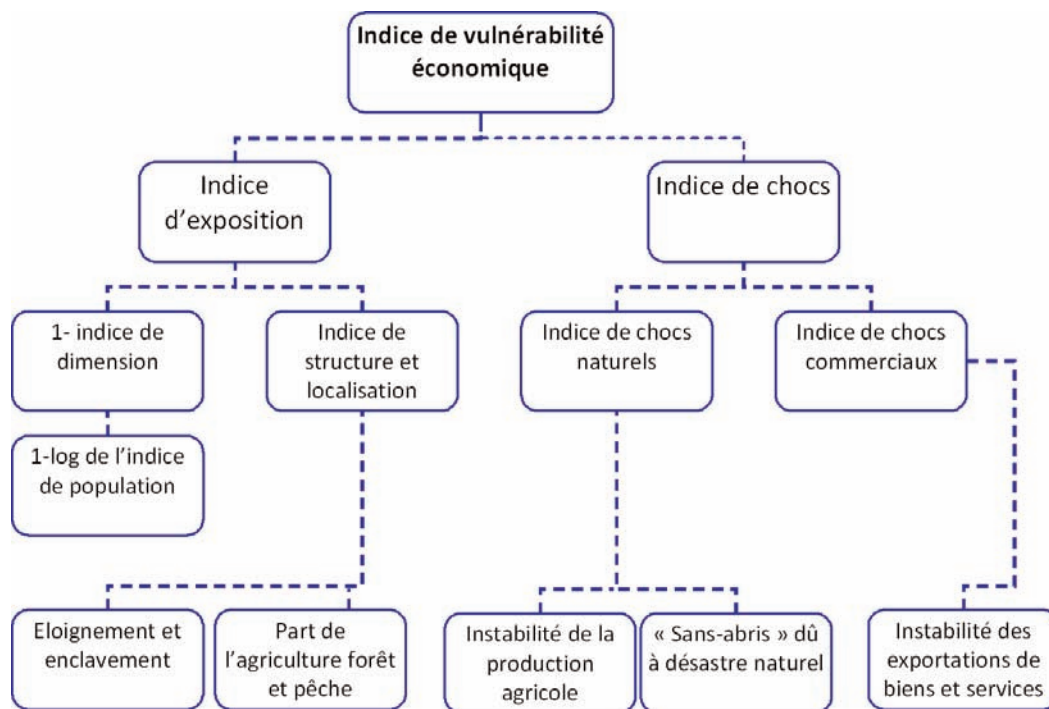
Indice de vulnérabilité économique

Indice d'exposition

Indice de chocs

1- indice de dimension

Indice de structure et localisation

Indice de chocs naturels

Indice de chocs commerciaux

1-log de l'indice de population

Eloignement et enclavement

Part de l'agriculture forêt et pêche

Instabilité de la production agricole

« Sans-abris » dû à désastre naturel

Instabilité des exportations de biens et services